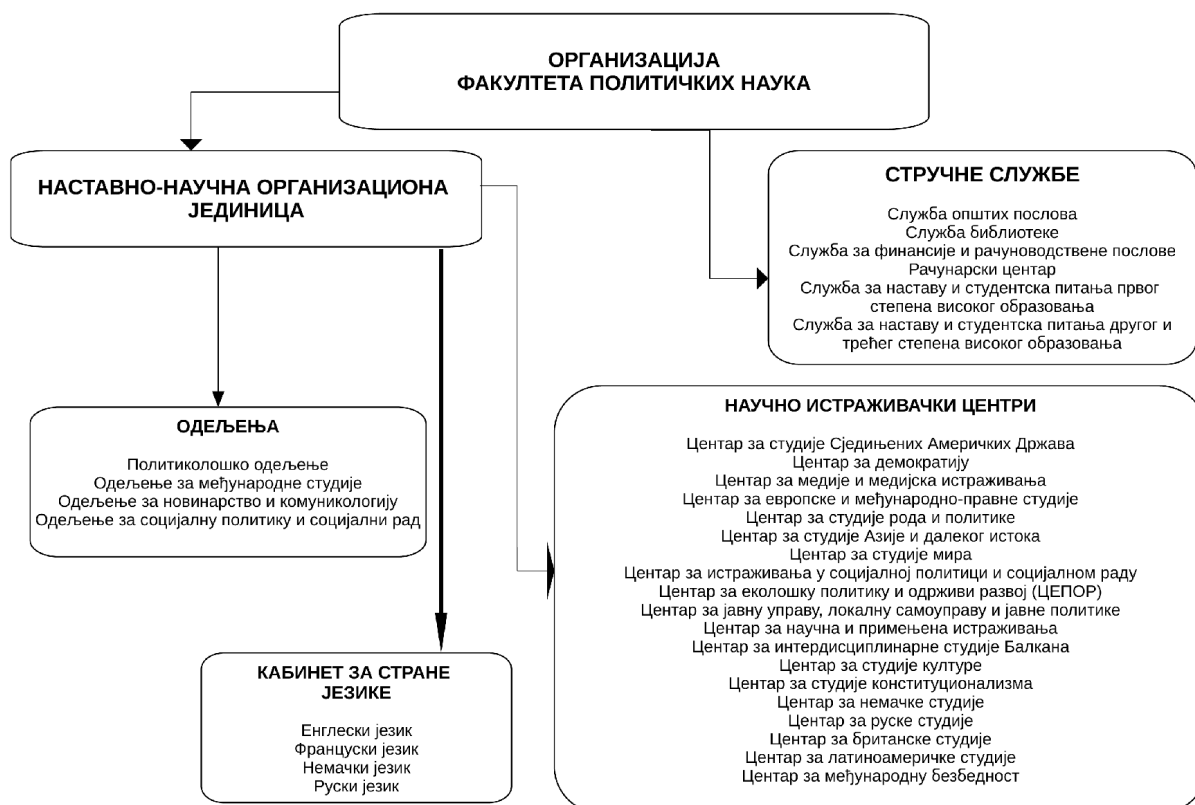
ОРГАНИЗАЦИЈА
ФАКУЛТЕТА ПОЛИТИЧКИХ НАУКА

НАСТАВНО-НАУЧНА ОРГАНИЗАЦИОНА ЈЕДИНИЦА

СТРУЧНЕ СЛУЖБЕ

Служба општих послова
Служба библиотеке
Служба за финансије и рачуноводствене послове
Рачунарски центар
Служба за наставу и студентска питања првог степена високог образовања
Служба за наставу и студентска питања другог и трећег степена високог образовања

ОДЕЉЕЊА

Политиколошко одељење
Одељење за међународне студије
Одељење за новинарство и комуникологију
Одељење за социјалну политику и социјални рад

НАУЧНО ИСТРАЖИВАЧКИ ЦЕНТРИ

Центар за студије Сједињених Америчких Држава
Центар за демократију
Центар за медије и медијска истраживања
Центар за европске и међународно-правне студије
Центар за студије рода и политике
Центар за студије Азије и далеког истока
Центар за студије мира
Центар за истраживања у социјалној политици и социјалном раду
Центар за еколошку политику и одрживи развој (ЦЕПОР)
Центар за јавну управу, локалну самоуправу и јавне политике
Центар за научна и примењена истраживања
Центар за интердисциплинарне студије Балкана
Центар за студије културе
Центар за студије конституционализма
Центар за немачке студије
Центар за руске студије
Центар за британске студије
Центар за латиноамеричке студије
Центар за међународну безбедност

КАБИНЕТ ЗА СТРАНЕ ЈЕЗИКЕ

Енглески језик
Француски језик
Немачки језик
Руски језик